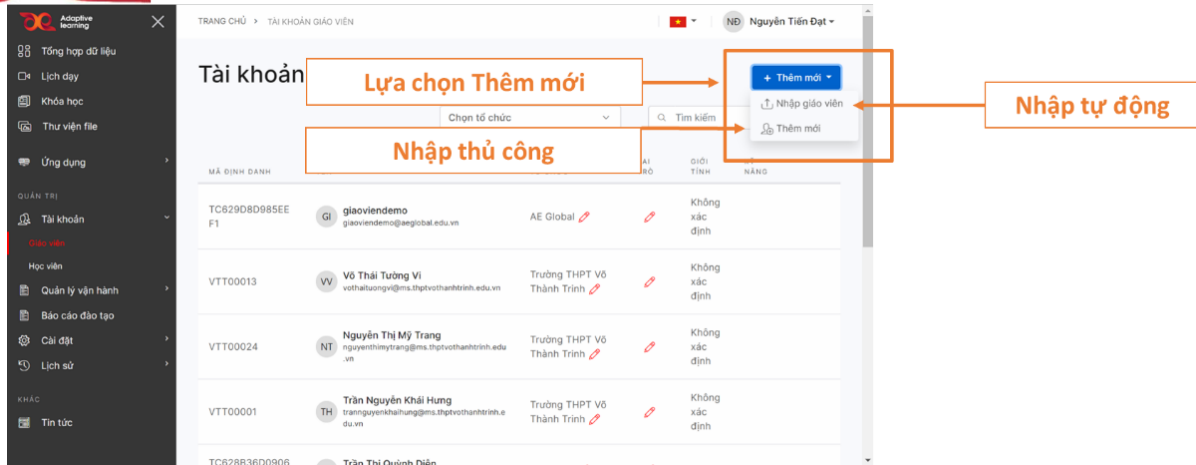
Adaptive learning

Tổng hợp dữ liệu
Lịch dạy
Khóa học
Thư viện file
Ứng dụng
QUẢN TRỊ
Tài khoản
Giáo viên
Học viên
Quản lý vận hành
Báo cáo đào tạo
Cài đặt
Lịch sử
KHÁC
Tin tức

TRANG CHỦ > TÀI KHOẢN GIÁO VIÊN

NĐ Nguyễn Tiến Đạt

Tài khoản

Lựa chọn Thêm mới

+ Thêm mới
Nhập giáo viên
Thêm mới

Nhập tự động

Chọn tổ chức
Tìm kiếm

Nhập thủ công

| MÃ ĐỊNH DANH | | | VAI TRÒ | GIỚI TÍNH | KỸ NĂNG |
|---|---|---|---|---|---|
| TC629D8D985EEF1 | GI giaoviendemo giaoviendemo@aeglobal.edu.vn | AE Global | | Không xác định | |
| VTT00013 | VV Võ Thái Tường Vi vothaituongvi@ms.thptvothanhtrinh.edu.vn | Trường THPT Võ Thành Trinh | | Không xác định | |
| VTT00024 | NT Nguyễn Thị Mỹ Trang nguyenthimytrang@ms.thptvothanhtrinh.edu.vn | Trường THPT Võ Thành Trinh | | Không xác định | |
| VTT00001 | TH Trần Nguyên Khải Hưng trannguyenkhaihung@ms.thptvothanhtrinh.edu.vn | Trường THPT Võ Thành Trinh | | Không xác định | |
| TC628B36D0906 | Trần Thị Quỳnh Diện | | | | |